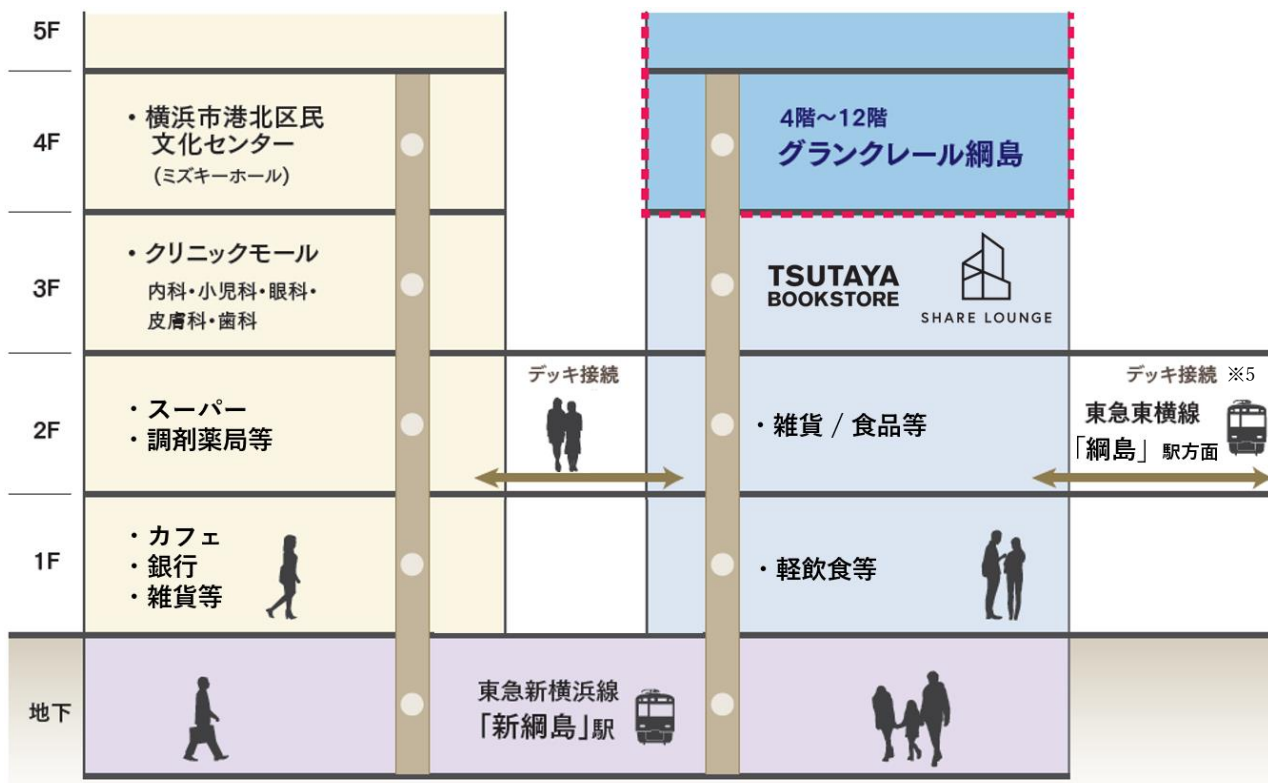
5F

4F
・横浜市港北区民文化センター
(ミズキーホール)

4階～12階
グランクレール綱島

3F
・クリニックモール
内科・小児科・眼科・皮膚科・歯科

TSUTAYA BOOKSTORE

SHARE LOUNGE

2F
・スーパー
・調剤薬局等

デッキ接続

・雑貨 / 食品等

デッキ接続 ※5
東急東横線
「綱島」駅方面

1F
・カフェ
・銀行
・雑貨等

・軽飲食等

地下
東急新横浜線
「新綱島」駅